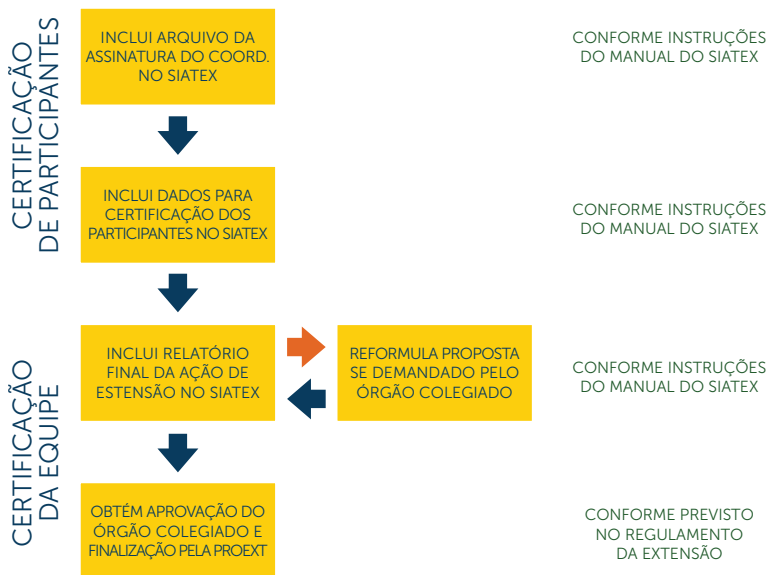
CERTIFICAÇÃO DE PARTICIPANTES

INCLUI ARQUIVO DA ASSINATURA DO COORD. NO SIATEX

CONFORME INSTRUÇÕES DO MANUAL DO SIATEX

INCLUI DADOS PARA CERTIFICAÇÃO DOS PARTICIPANTES NO SIATEX

CONFORME INSTRUÇÕES DO MANUAL DO SIATEX

CERTIFICAÇÃO DA EQUIPE

INCLUI RELATÓRIO FINAL DA AÇÃO DE ESTENSÃO NO SIATEX

REFORMULA PROPOSTA SE DEMANDADO PELO ÓRGÃO COLEGIADO

CONFORME INSTRUÇÕES DO MANUAL DO SIATEX

OBTÉM APROVAÇÃO DO ÓRGÃO COLEGIADO E FINALIZAÇÃO PELA PROEXT

CONFORME PREVISTO NO REGULAMENTO DA EXTENSÃO